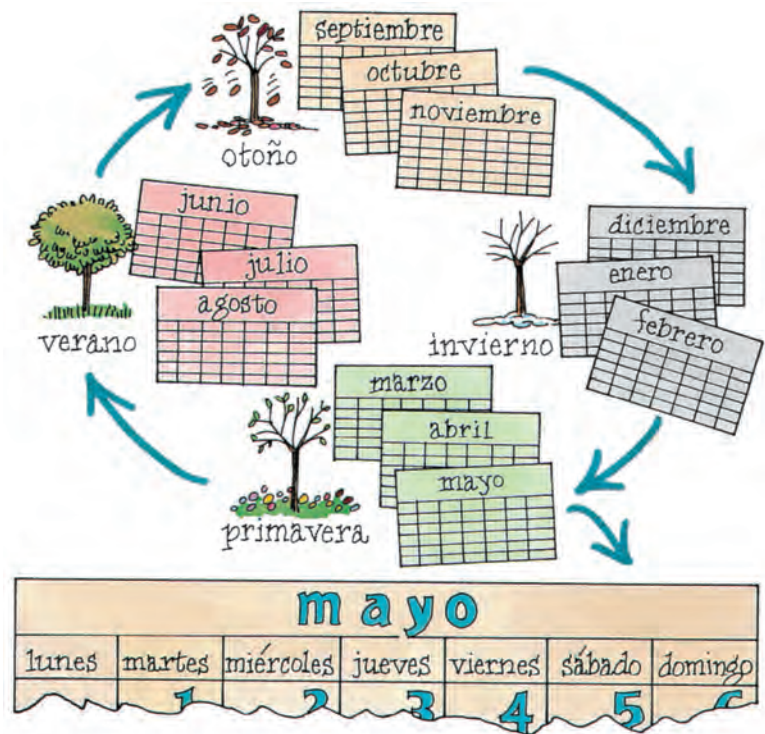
septiembre
octubre
noviembre
otoño
junio
julio
agosto
verano
diciembre
enero
febrero
invierno
marzo
abril
mayo
primavera

mayo

| lunes | martes | miércoles | jueves | viernes | sábado | domingo |
|---|---|---|---|---|---|---|
| | 1 | 2 | 3 | 4 | 5 | 6 |